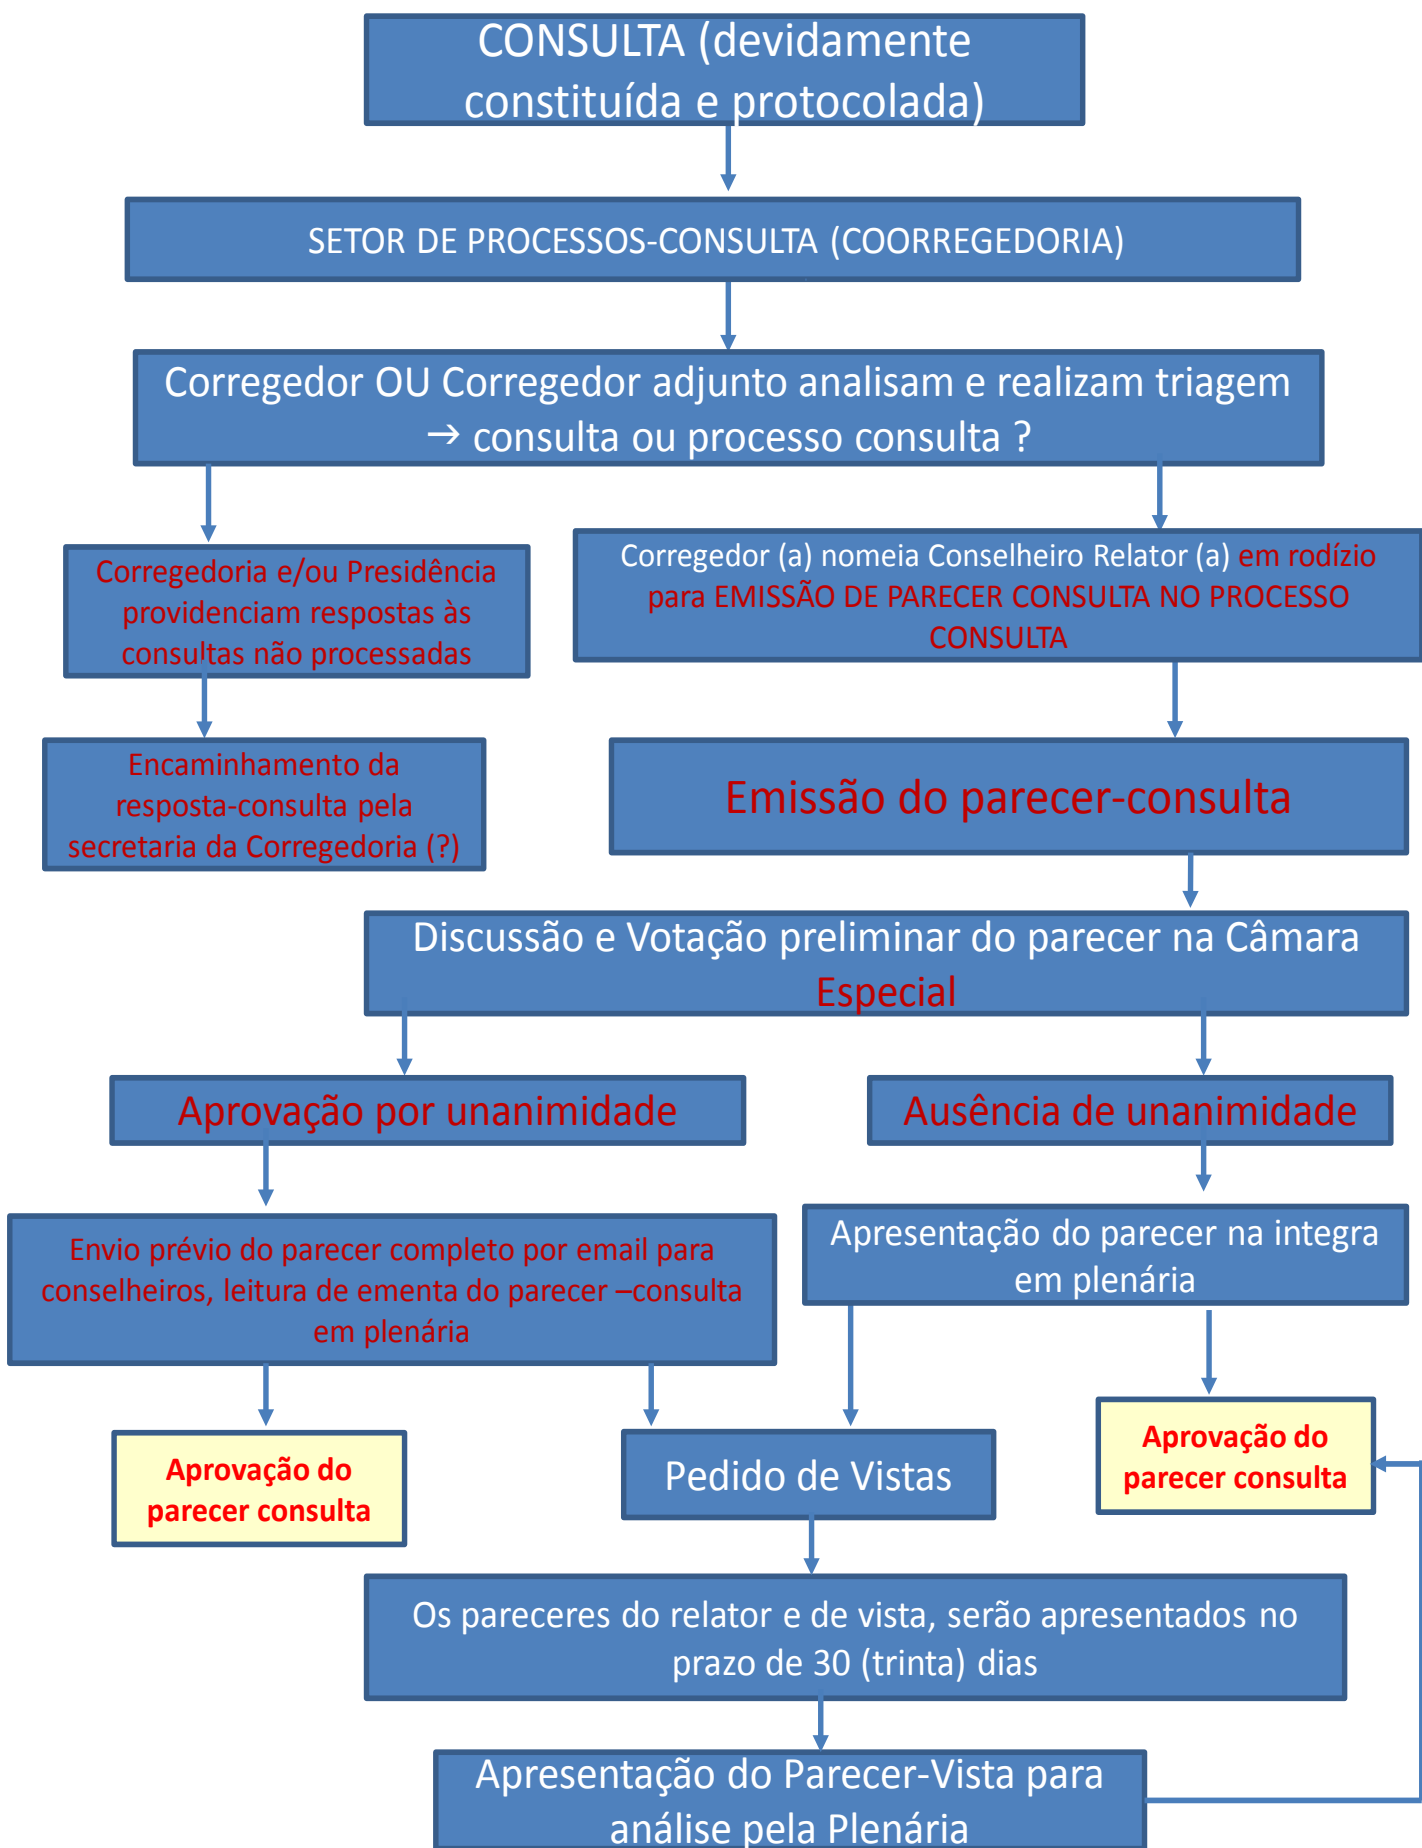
CONSULTA (devidamente constituída e protocolada)

SETOR DE PROCESSOS-CONSULTA (COORREGEDORIA)

Corregedor OU Corregedor adjunto analisam e realizam triagem → consulta ou processo consulta ?

Corregedoria e/ou Presidência providenciam respostas às consultas não processadas

Corregedor (a) nomeia Conselheiro Relator (a) em rodízio para EMISSÃO DE PARECER CONSULTA NO PROCESSO CONSULTA

Encaminhamento da resposta-consulta pela secretaria da Corregedoria (?)

Emissão do parecer-consulta

Discussão e Votação preliminar do parecer na Câmara Especial

Aprovação por unanimidade

Ausência de unanimidade

Envio prévio do parecer completo por email para conselheiros, leitura de ementa do parecer –consulta em plenária

Apresentação do parecer na integra em plenária

Aprovação do parecer consulta

Pedido de Vistas

Aprovação do parecer consulta

Os pareceres do relator e de vista, serão apresentados no prazo de 30 (trinta) dias

Apresentação do Parecer-Vista para análise pela Plenária